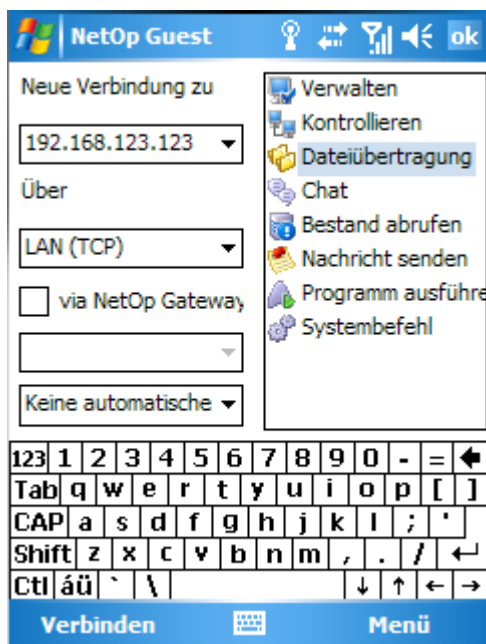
NetOp Guest ok

Neue Verbindung zu

192.168.123.123

Über

LAN (TCP)

via NetOp Gateway

Keine automatische

Verwalten
Kontrollieren
Dateiübertragung
Chat
Bestand abrufen
Nachricht senden
Programm ausführe
Systembefehl

123 1 2 3 4 5 6 7 8 9 0 - =
Tab q w e r t y u i o p [ ]
CAP a s d f g h j k l ; '
Shift z x c v b n m , . /
Ctl áü ` \ ↓ ↑ ← →

Verbinden Menü